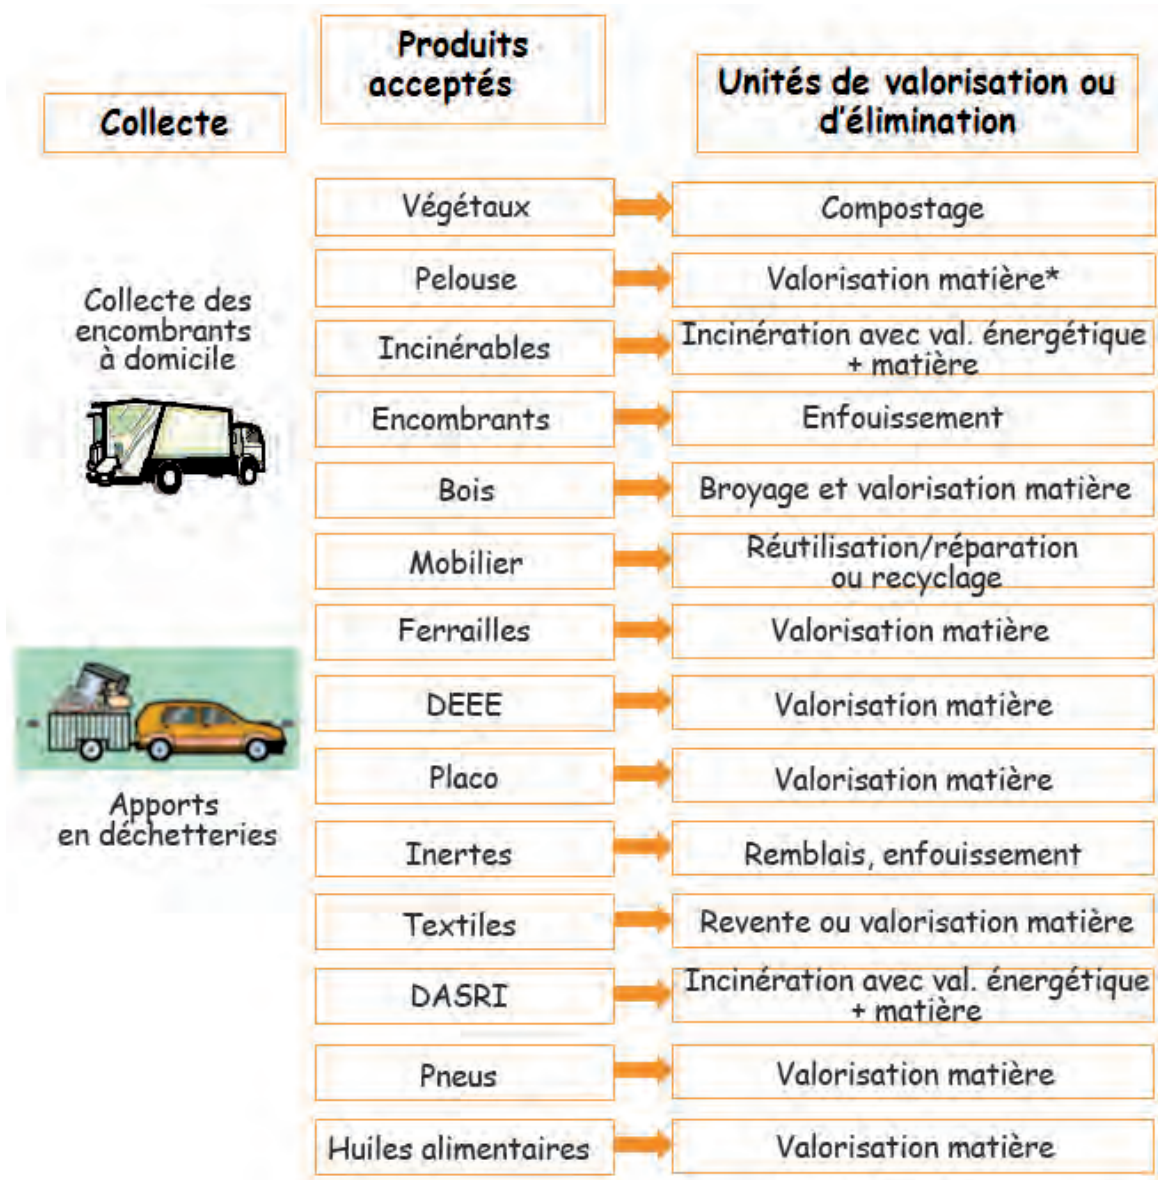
Collecte

Produits acceptés

Unités de valorisation ou d'élimination

Collecte des encombrants à domicile

Apports en déchetteries

Végétaux → Compostage

Pelouse → Valorisation matière*

Incinérables → Incinération avec val. énergétique + matière

Encombrants → Enfouissement

Bois → Broyage et valorisation matière

Mobilier → Réutilisation/réparation ou recyclage

Ferrailles → Valorisation matière

DEEE → Valorisation matière

Placo → Valorisation matière

Inertes → Remblais, enfouissement

Textiles → Revente ou valorisation matière

DASRI → Incinération avec val. énergétique + matière

Pneus → Valorisation matière

Huiles alimentaires → Valorisation matière